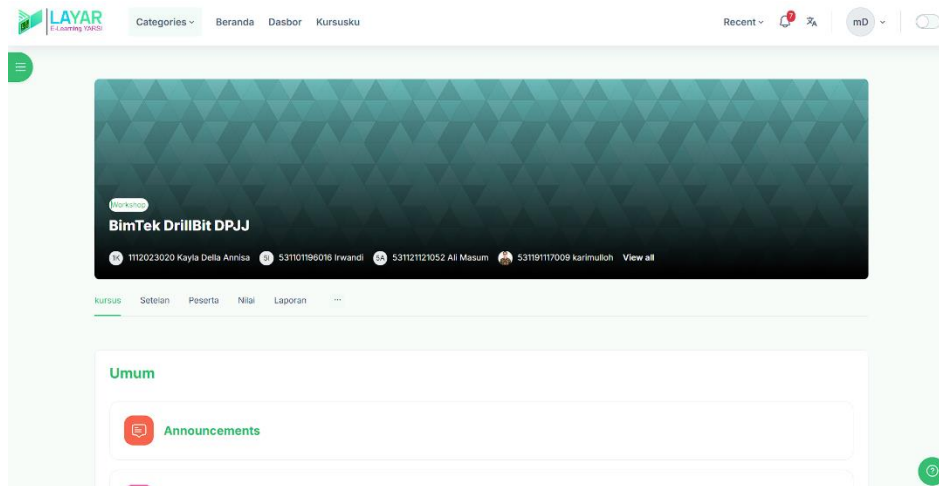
LAYAR
E-Learning YARSI

Categories

Beranda Dasbor Kursusku

Recent 7 mD

Workshop

BimTek DrillBit DPJJ

1K 1112023020 Kayla Della Annisa 5I 5311011196016 Irwandi 5A 5311121121052 Ali Masum 5311911117009 karimulloh View all

kursus Setelan Peserta Nilai Laporan ···

Umum

Announcements